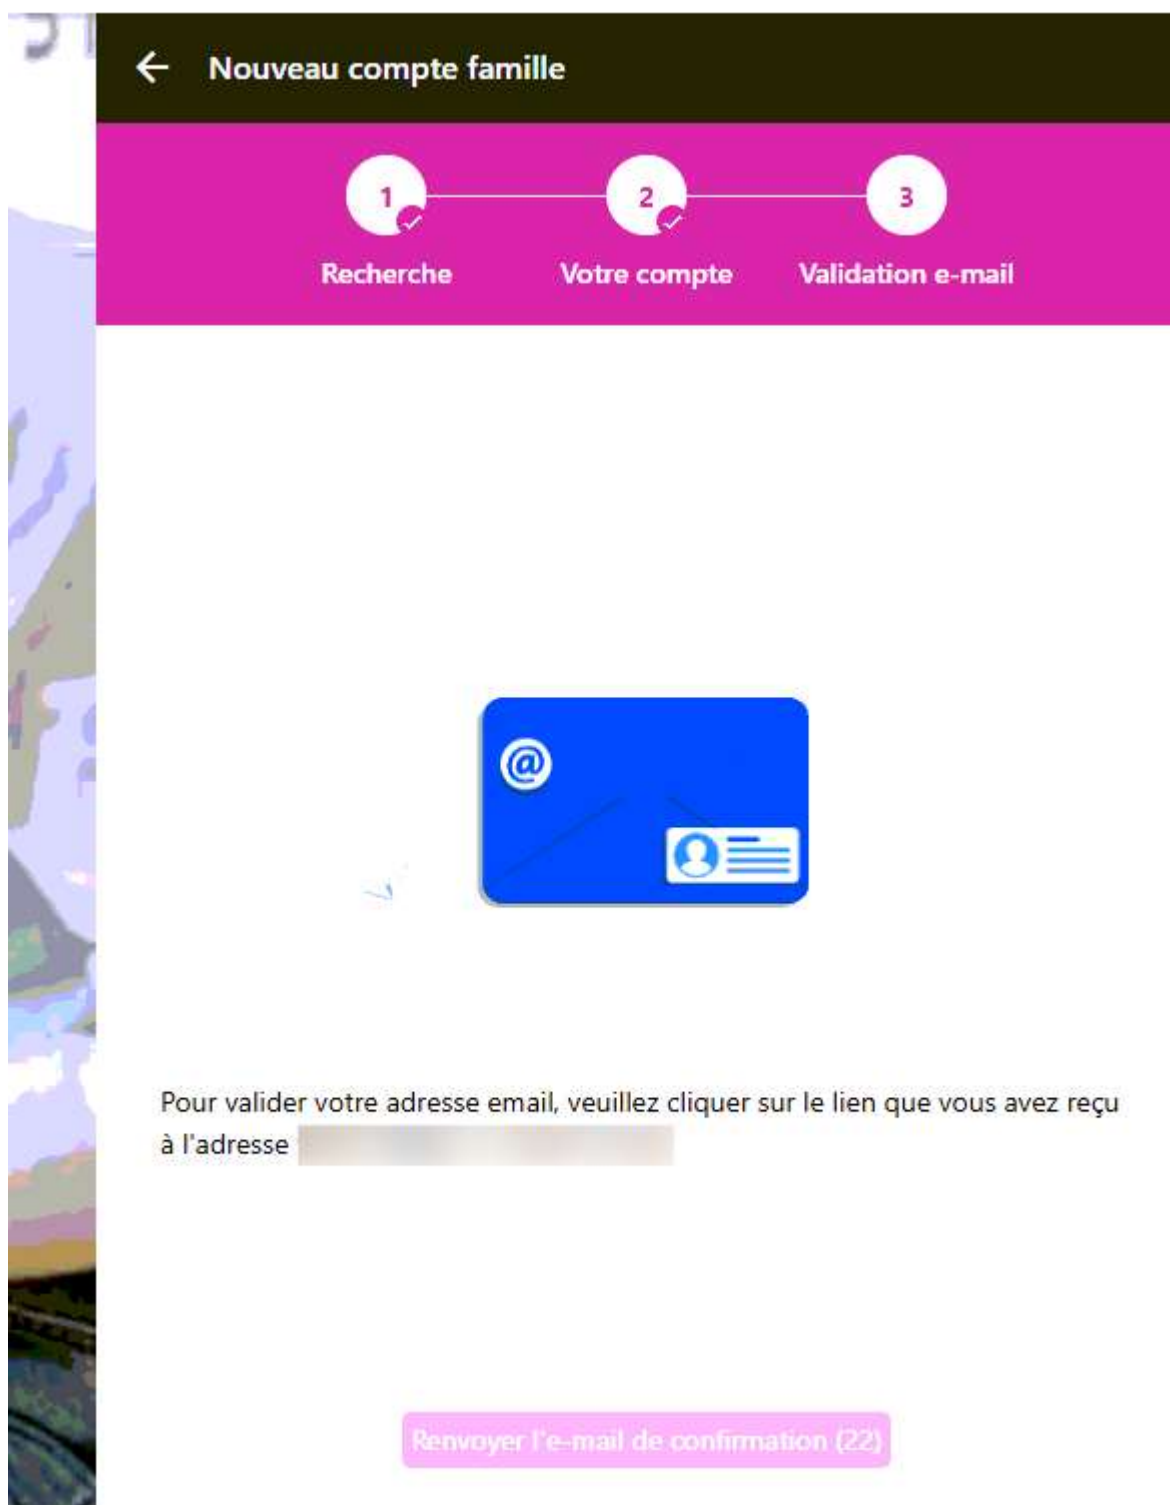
Nouveau compte famille

1
Recherche

2
Votre compte

3
Validation e-mail

@

Pour valider votre adresse email, veuillez cliquer sur le lien que vous avez reçu à l'adresse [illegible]

Renvoyer l'e-mail de confirmation (22)